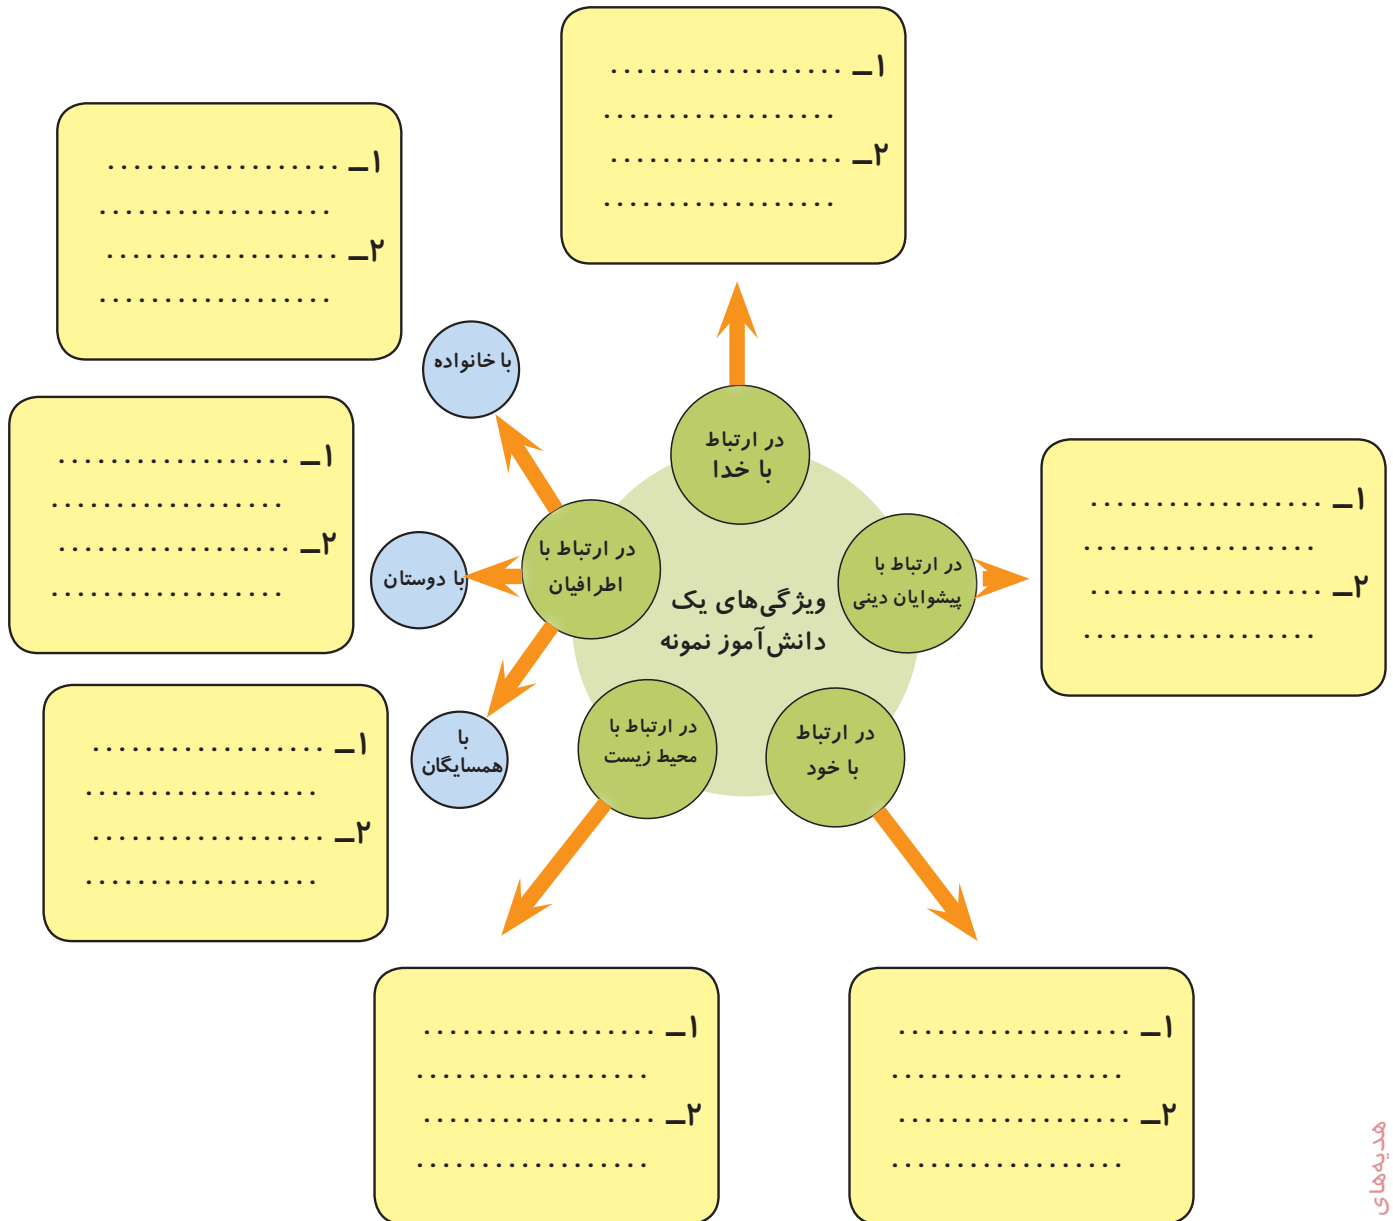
۱ــ ..................
..................
۲ــ ..................
..................

۱ــ ..................
..................
۲ــ ..................
..................

با خانواده

۱ــ ..................
..................
۲ــ ..................
..................

در ارتباط با خدا

ویژگی‌های یک دانش‌آموز نمونه

در ارتباط با اطرافیان

با دوستان

در ارتباط با پیشوایان دینی

۱ــ ..................
..................
۲ــ ..................
..................

۱ــ ..................
..................
۲ــ ..................
..................

با همسایگان

در ارتباط با محیط زیست

در ارتباط با خود

۱ــ ..................
..................
۲ــ ..................
..................

۱ــ ..................
..................
۲ــ ..................
..................

هدیه‌های